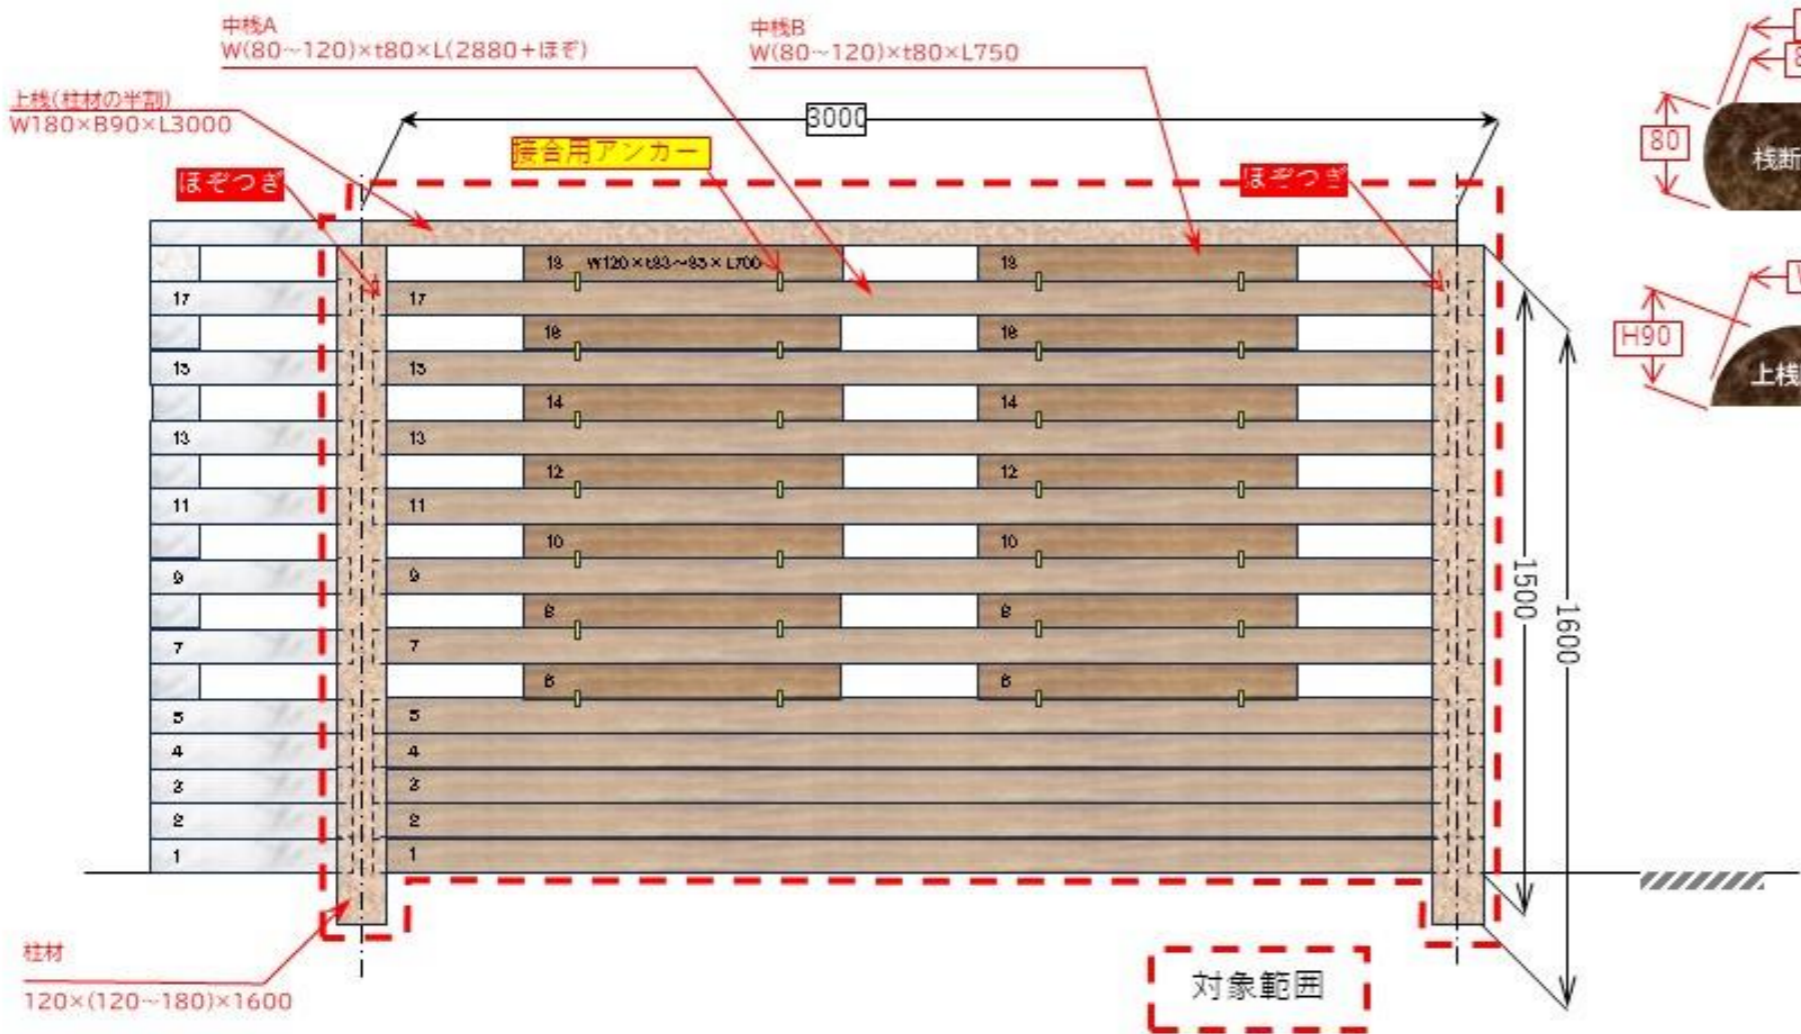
中桟A
W(80~120)×t80×L(2880+ほぞ)

中桟B
W(80~120)×t80×L750

上桟(柱材の半割)
W180×B90×L3000

3000

接合用アンカー

ほぞつぎ

ほぞつぎ

80

桟断

H90

上桟

18 W120×t83~93×L700

18

17

17

16

16

15

15

14

14

13

13

12

12

11

11

10

10

9

9

8

8

7

7

6

6

5

5

4

4

3

3

2

2

1

1

1500

1600

柱材
120×(120~180)×1600

対象範囲